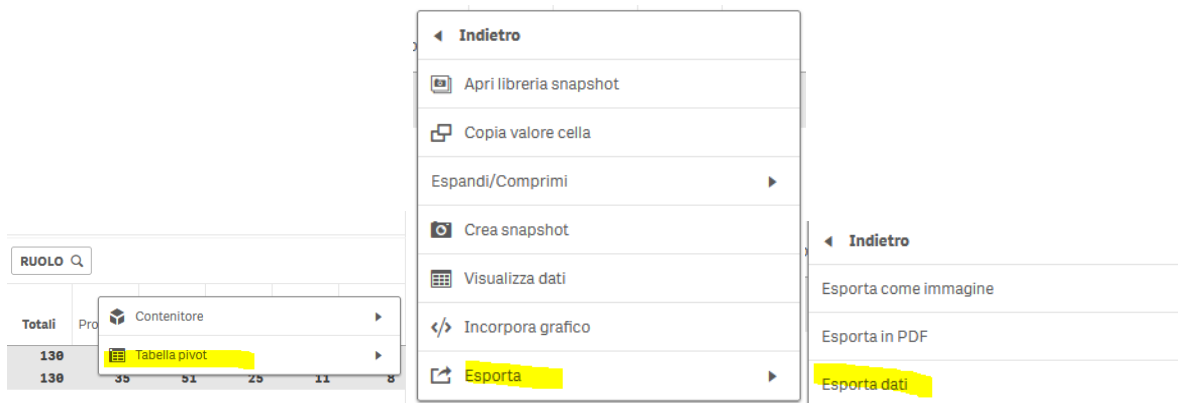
RUOLO

Totali Pro

130
130 35 51 25 11 8

Contenitore
Tabella pivot

Indietro
Apri libreria snapshot
Copia valore cella
Espandi/Comprimi
Crea snapshot
Visualizza dati
Incorpora grafico
Esporta

Indietro
Esporta come immagine
Esporta in PDF
Esporta dati